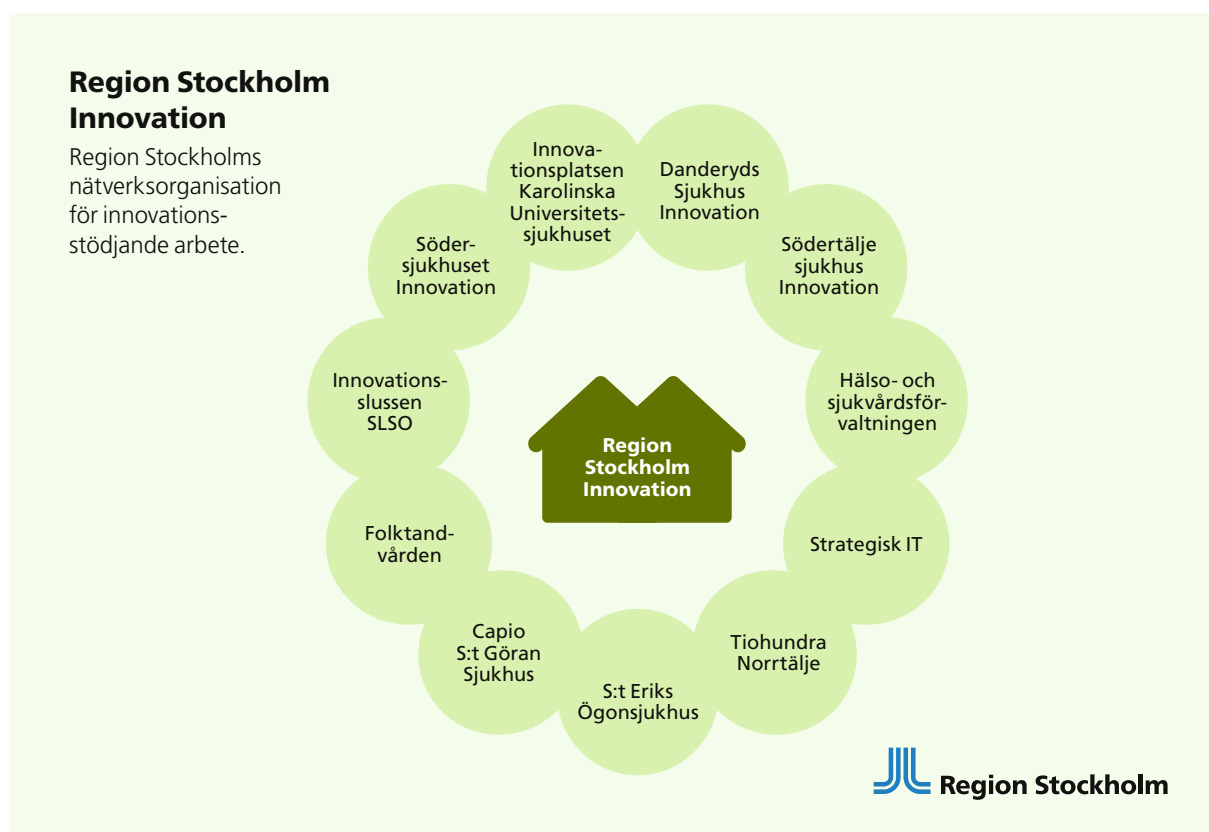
Region Stockholm Innovation

Region Stockholms nätverksorganisation för innovationsstödjande arbete.

Innovationsplatsen Karolinska Universitetssjukhuset

Danderyds Sjukhus Innovation

Södertälje sjukhus Innovation

Hälso- och sjukvårdsförvaltningen

Strategisk IT

Tiohundra Norrtälje

S:t Eriks Ögonsjukhus

Capio S:t Göran Sjukhus

Folktandvården

Innovationsslussen SLSO

Södersjukhuset Innovation

Region Stockholm Innovation

Region Stockholm